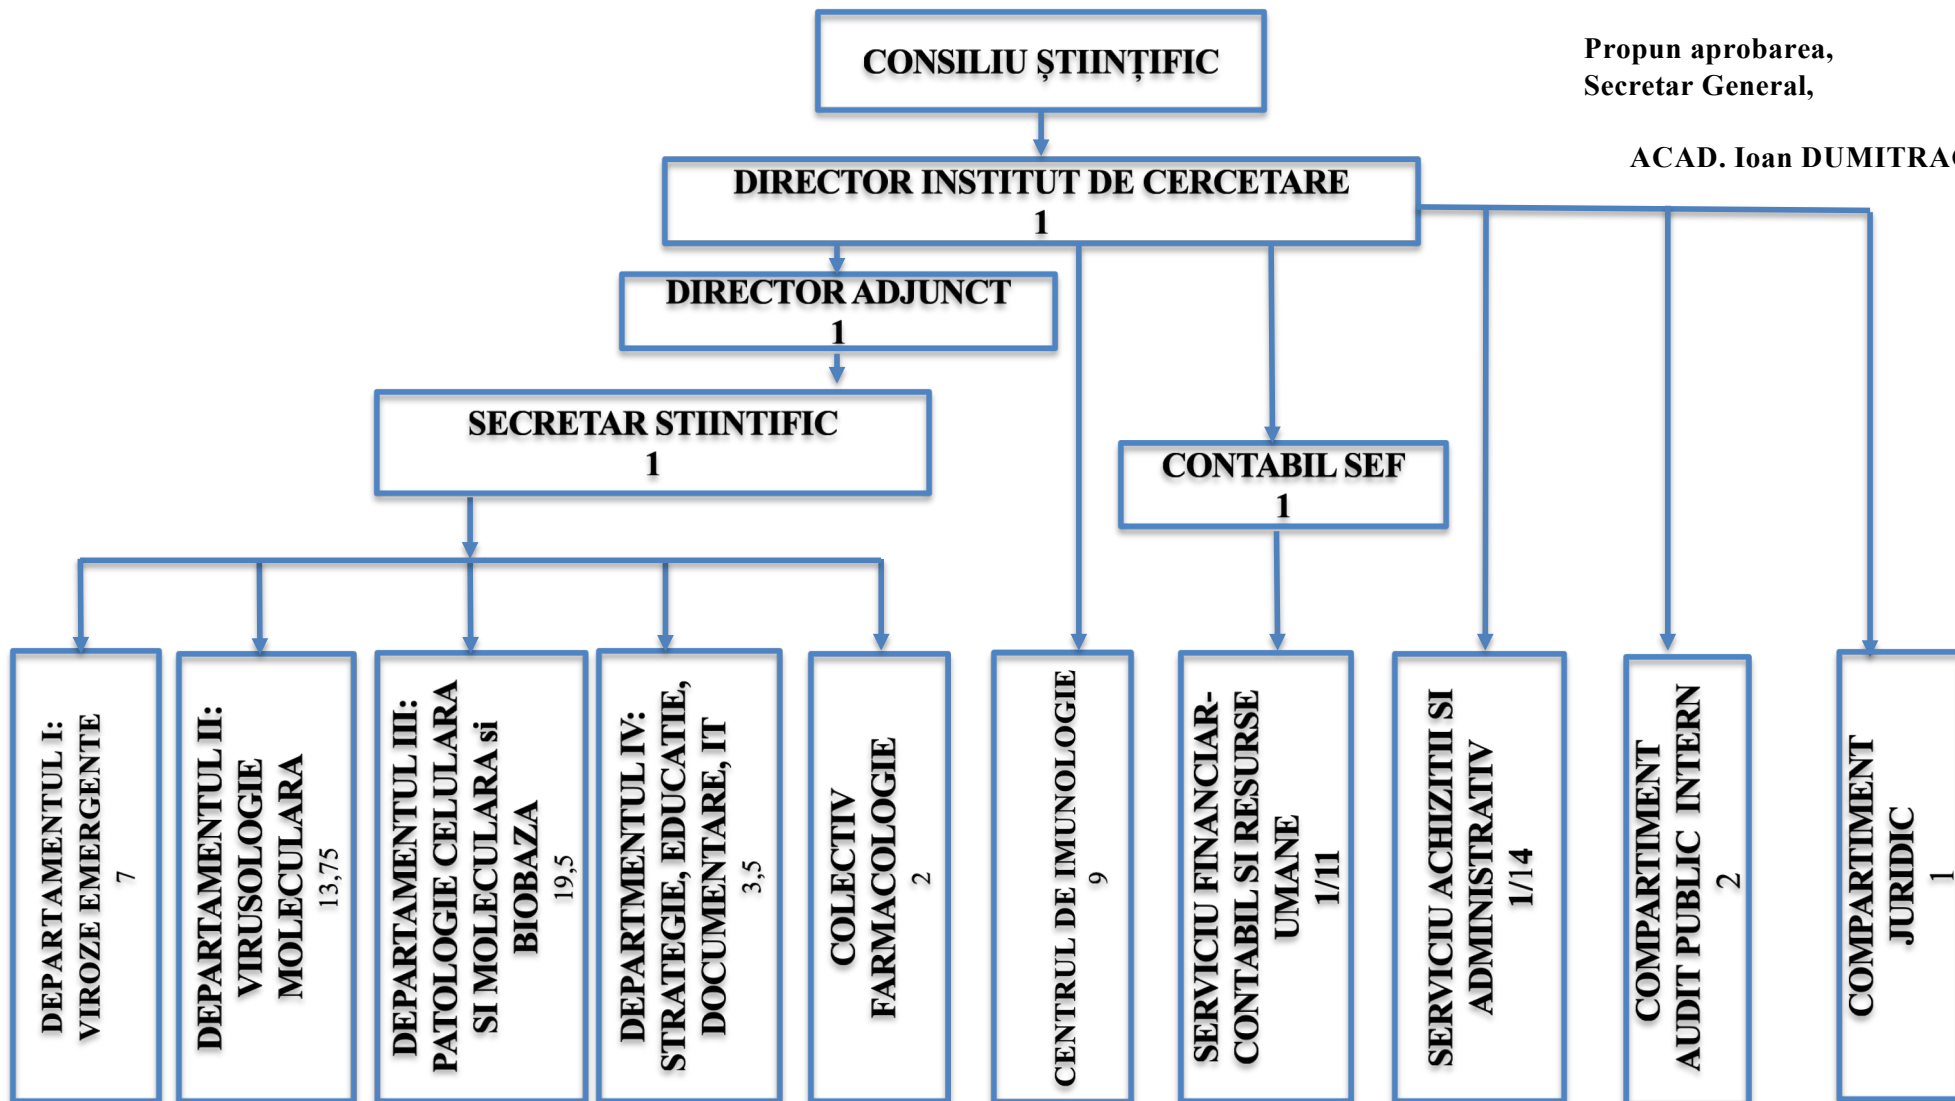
CONSILIU ȘTIINȚIFIC

Propun aprobarea,
Secretar General,

ACAD. Ioan DUMITRA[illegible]

DIRECTOR INSTITUT DE CERCETARE
1

DIRECTOR ADJUNCT
1

SECRETAR STIINTIFIC
1

CONTABIL SEF
1

DEPARTAMENTUL I: VIROZE EMERGENTE
7

DEPARTAMENTUL II: VIRUSOLOGIE MOLECULARA
13,75

DEPARTAMENTUL III: PATOLOGIE CELULARA SI MOLECULARA si BIOBAZA
19,5

DEPARTMENTUL IV: STRATEGIE, EDUCATIE, DOCUMENTARE, IT
3,5

COLECTIV FARMACOLOGIE
2

CENTRUL DE IMUNOLOGIE
9

SERVICIU FINANCIAR-CONTABIL SI RESURSE UMANE
1/11

SERVICIU ACHIZITII SI ADMINISTRATIV
1/14

COMPARTIMENT AUDIT PUBLIC INTERN
2

COMPARTIMENT JURIDIC
1